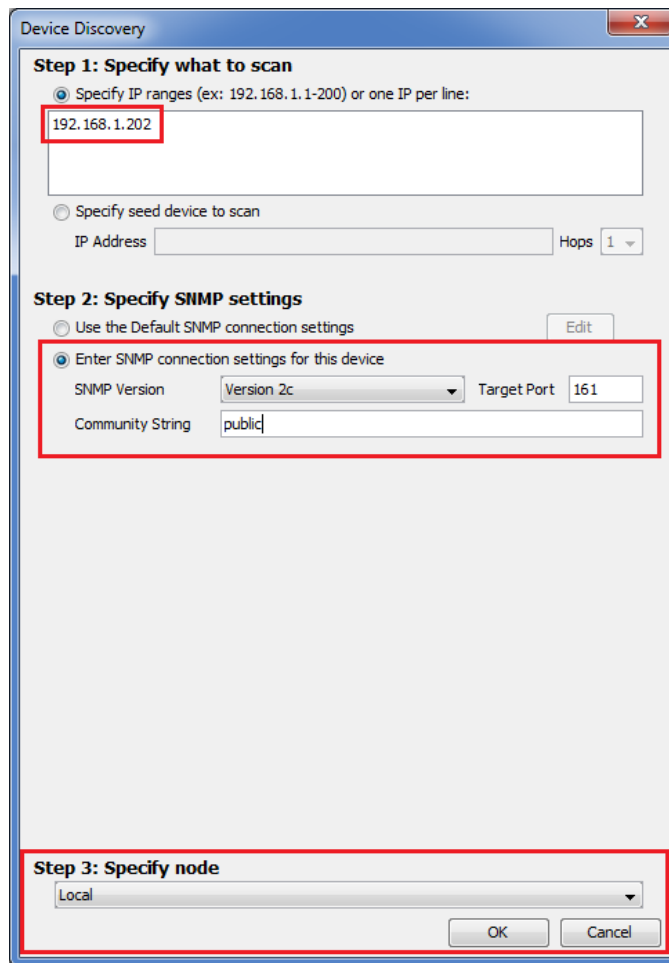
Device Discovery

Step 1: Specify what to scan

Specify IP ranges (ex: 192.168.1.1-200) or one IP per line:

192.168.1.202

Specify seed device to scan

IP Address

Hops 1

Step 2: Specify SNMP settings

Use the Default SNMP connection settings

Edit

Enter SNMP connection settings for this device

SNMP Version Version 2c

Target Port 161

Community String public

Step 3: Specify node

Local

OK

Cancel